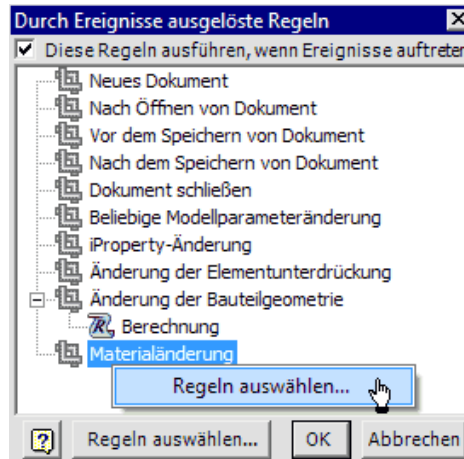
Durch Ereignisse ausgelöste Regeln

Diese Regeln ausführen, wenn Ereignisse auftreten

Neues Dokument
Nach Öffnen von Dokument
Vor dem Speichern von Dokument
Nach dem Speichern von Dokument
Dokument schließen
Beliebige Modellparameteränderung
iProperty-Änderung
Änderung der Elementunterdrückung
Änderung der Bauteilgeometrie
Berechnung
Materialänderung

Regeln auswählen...

? Regeln auswählen... OK Abbrechen